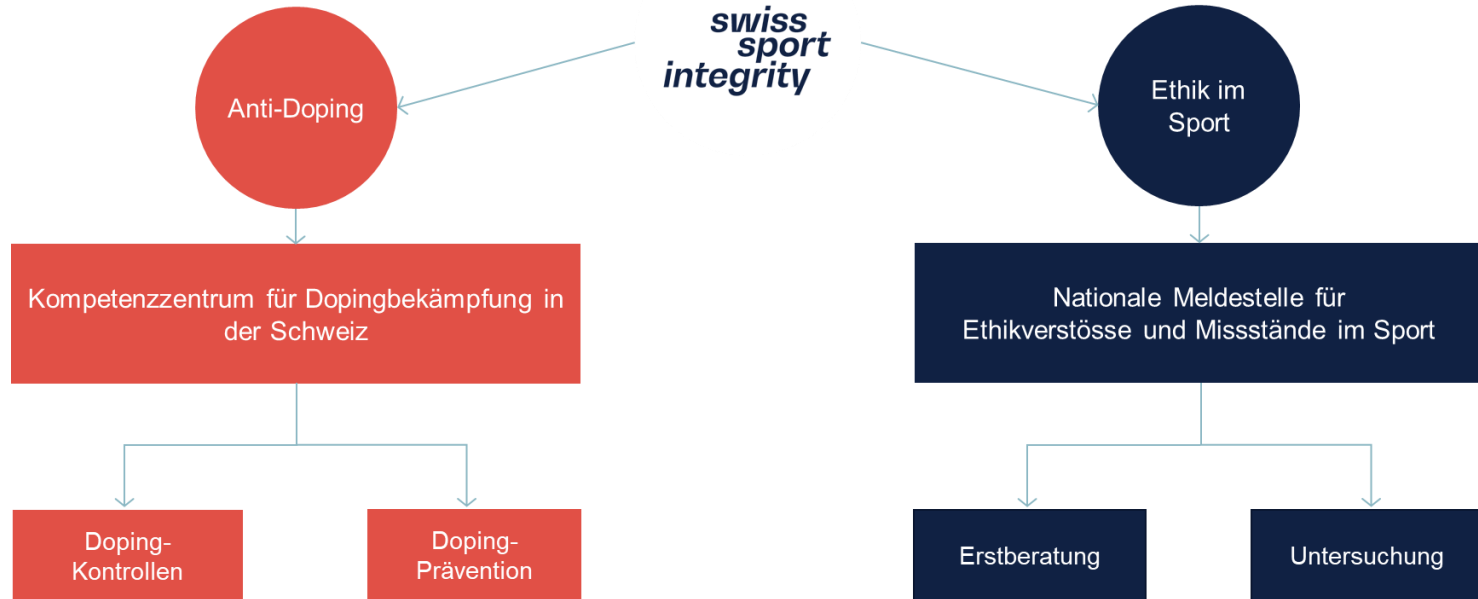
swiss sport integrity

Anti-Doping

Ethik im Sport

Kompetenzzentrum für Dopingbekämpfung in der Schweiz

Nationale Meldestelle für Ethikverstösse und Missstände im Sport

Doping-Kontrollen

Doping-Prävention

Erstberatung

Untersuchung